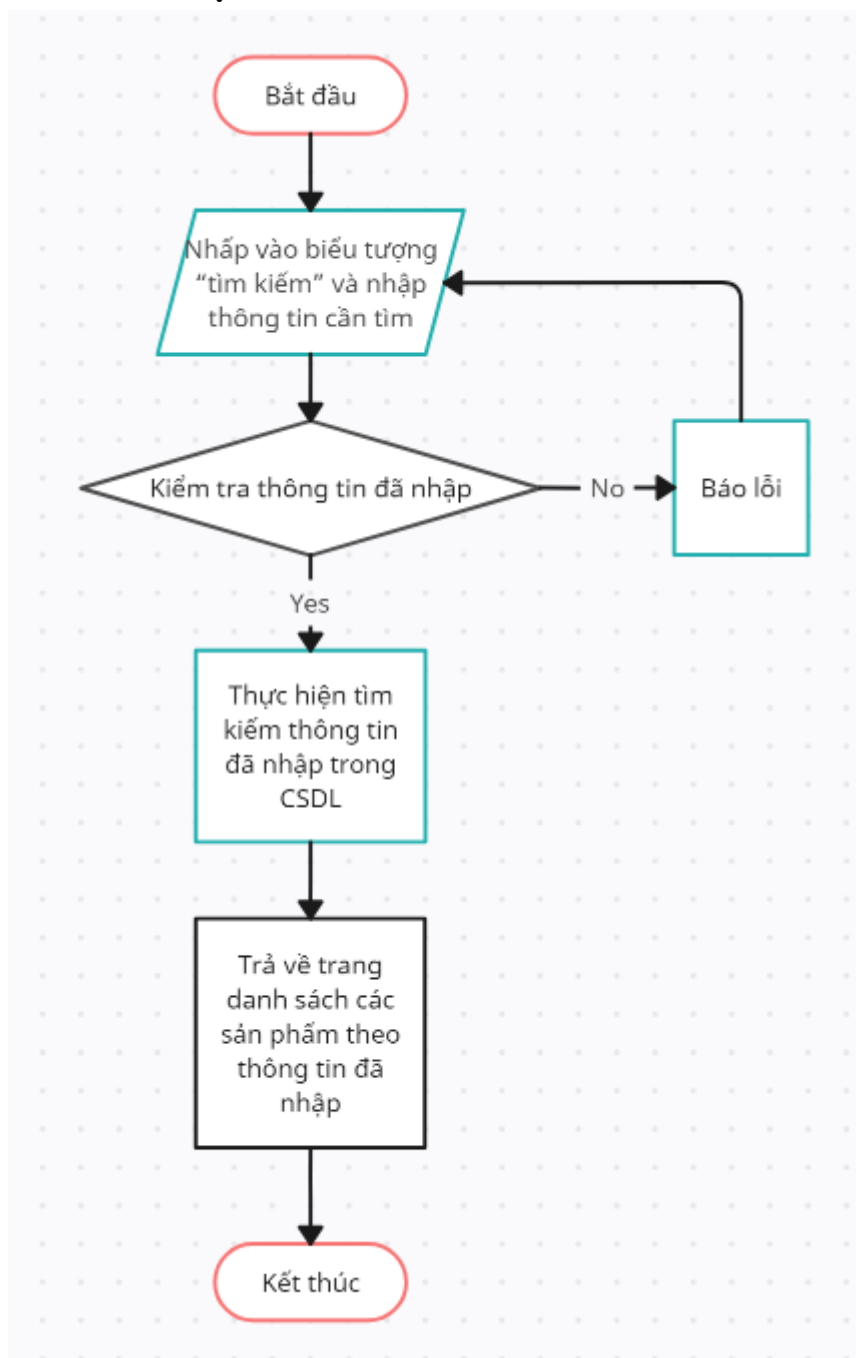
Bắt đầu

Nhấp vào biểu tượng “tìm kiếm” và nhập thông tin cần tìm

Kiểm tra thông tin đã nhập

No

Báo lỗi

Yes

Thực hiện tìm kiếm thông tin đã nhập trong CSDL

Trả về trang danh sách các sản phẩm theo thông tin đã nhập

Kết thúc